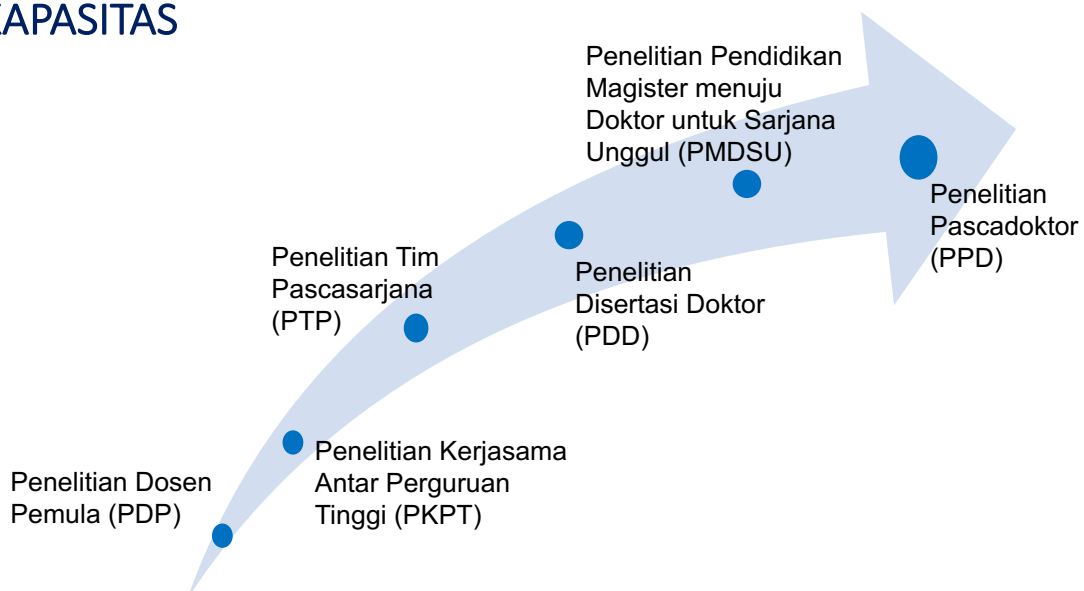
KAPASITAS

Penelitian Pendidikan Magister menuju Doktor untuk Sarjana Unggul (PMDSU)

Penelitian Pascadoktor (PPD)

Penelitian Tim Pascasarjana (PTP)

Penelitian Disertasi Doktor (PDD)

Penelitian Kerjasama Antar Perguruan Tinggi (PKPT)

Penelitian Dosen Pemula (PDP)